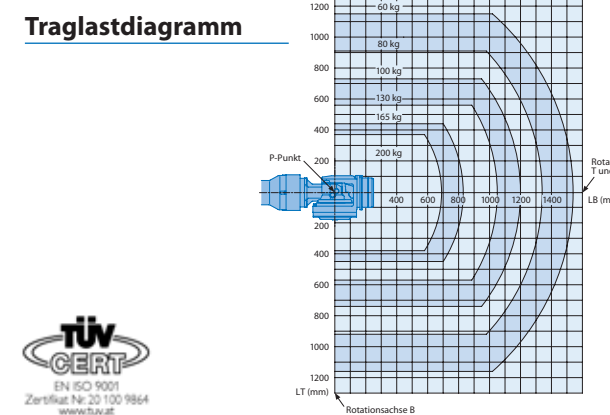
Traglastdiagramm

1200
60 kg
1000
80 kg
800
100 kg
600
130 kg
400
165 kg
200 kg
P-Punkt
200
400
600
800
1000
1200
1400
LB (m
Rota
T und
200
400
600
800
1000
1200
LT (mm)
Rotationsachse B

TÜV CERT
EN ISO 9001
Zertifikat Nr. 20 100 9864
www.tuv.at